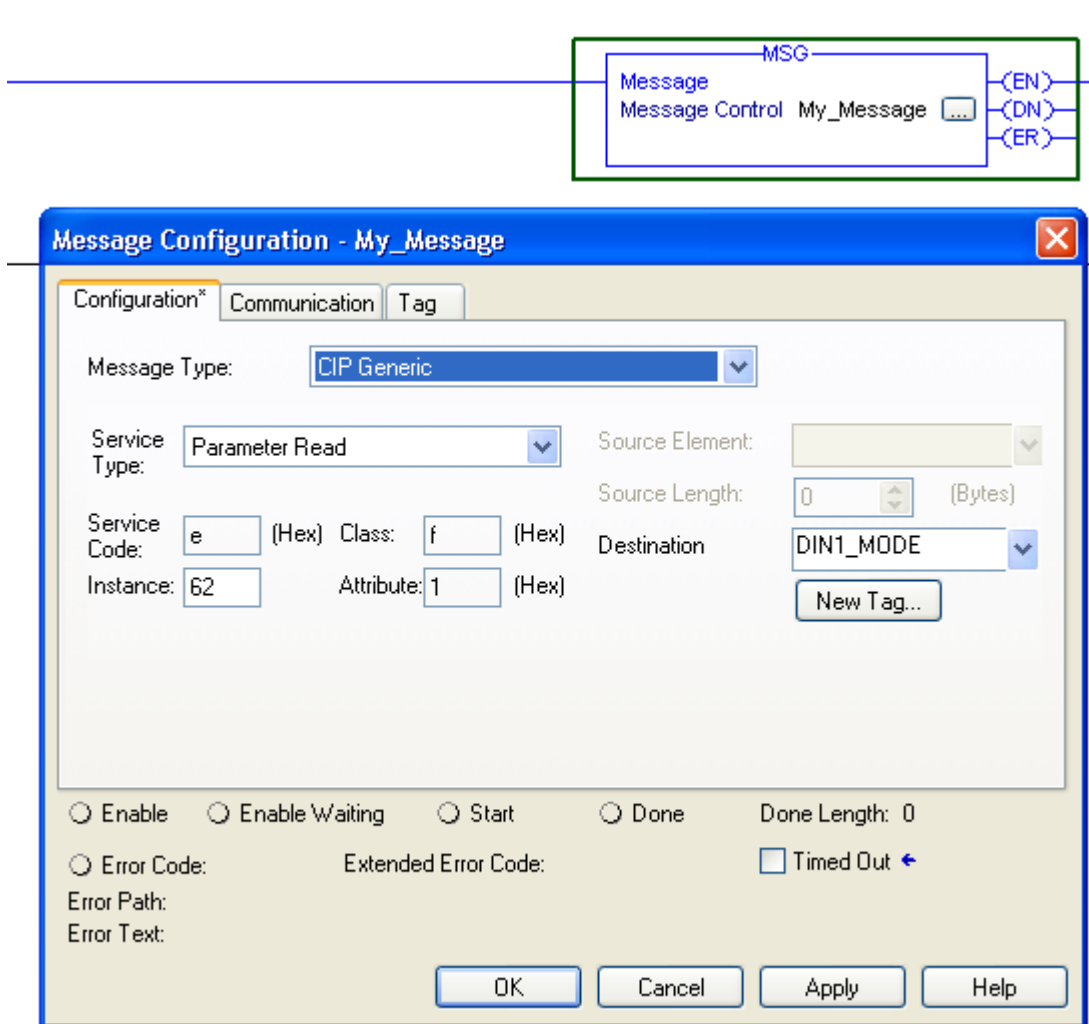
MSG
Message
Message Control My_Message ...
EN
DN
ER

Message Configuration - My_Message

Configuration* Communication Tag

Message Type: CIP Generic

Service Type: Parameter Read

Source Element:

Source Length: 0 (Bytes)

Service Code: e (Hex) Class: f (Hex)

Destination DIN1_MODE

Instance: 62 Attribute: 1 (Hex)

New Tag...

Enable Enable Waiting Start Done Done Length: 0

Error Code: Extended Error Code: Timed Out

Error Path:
Error Text:

OK Cancel Apply Help